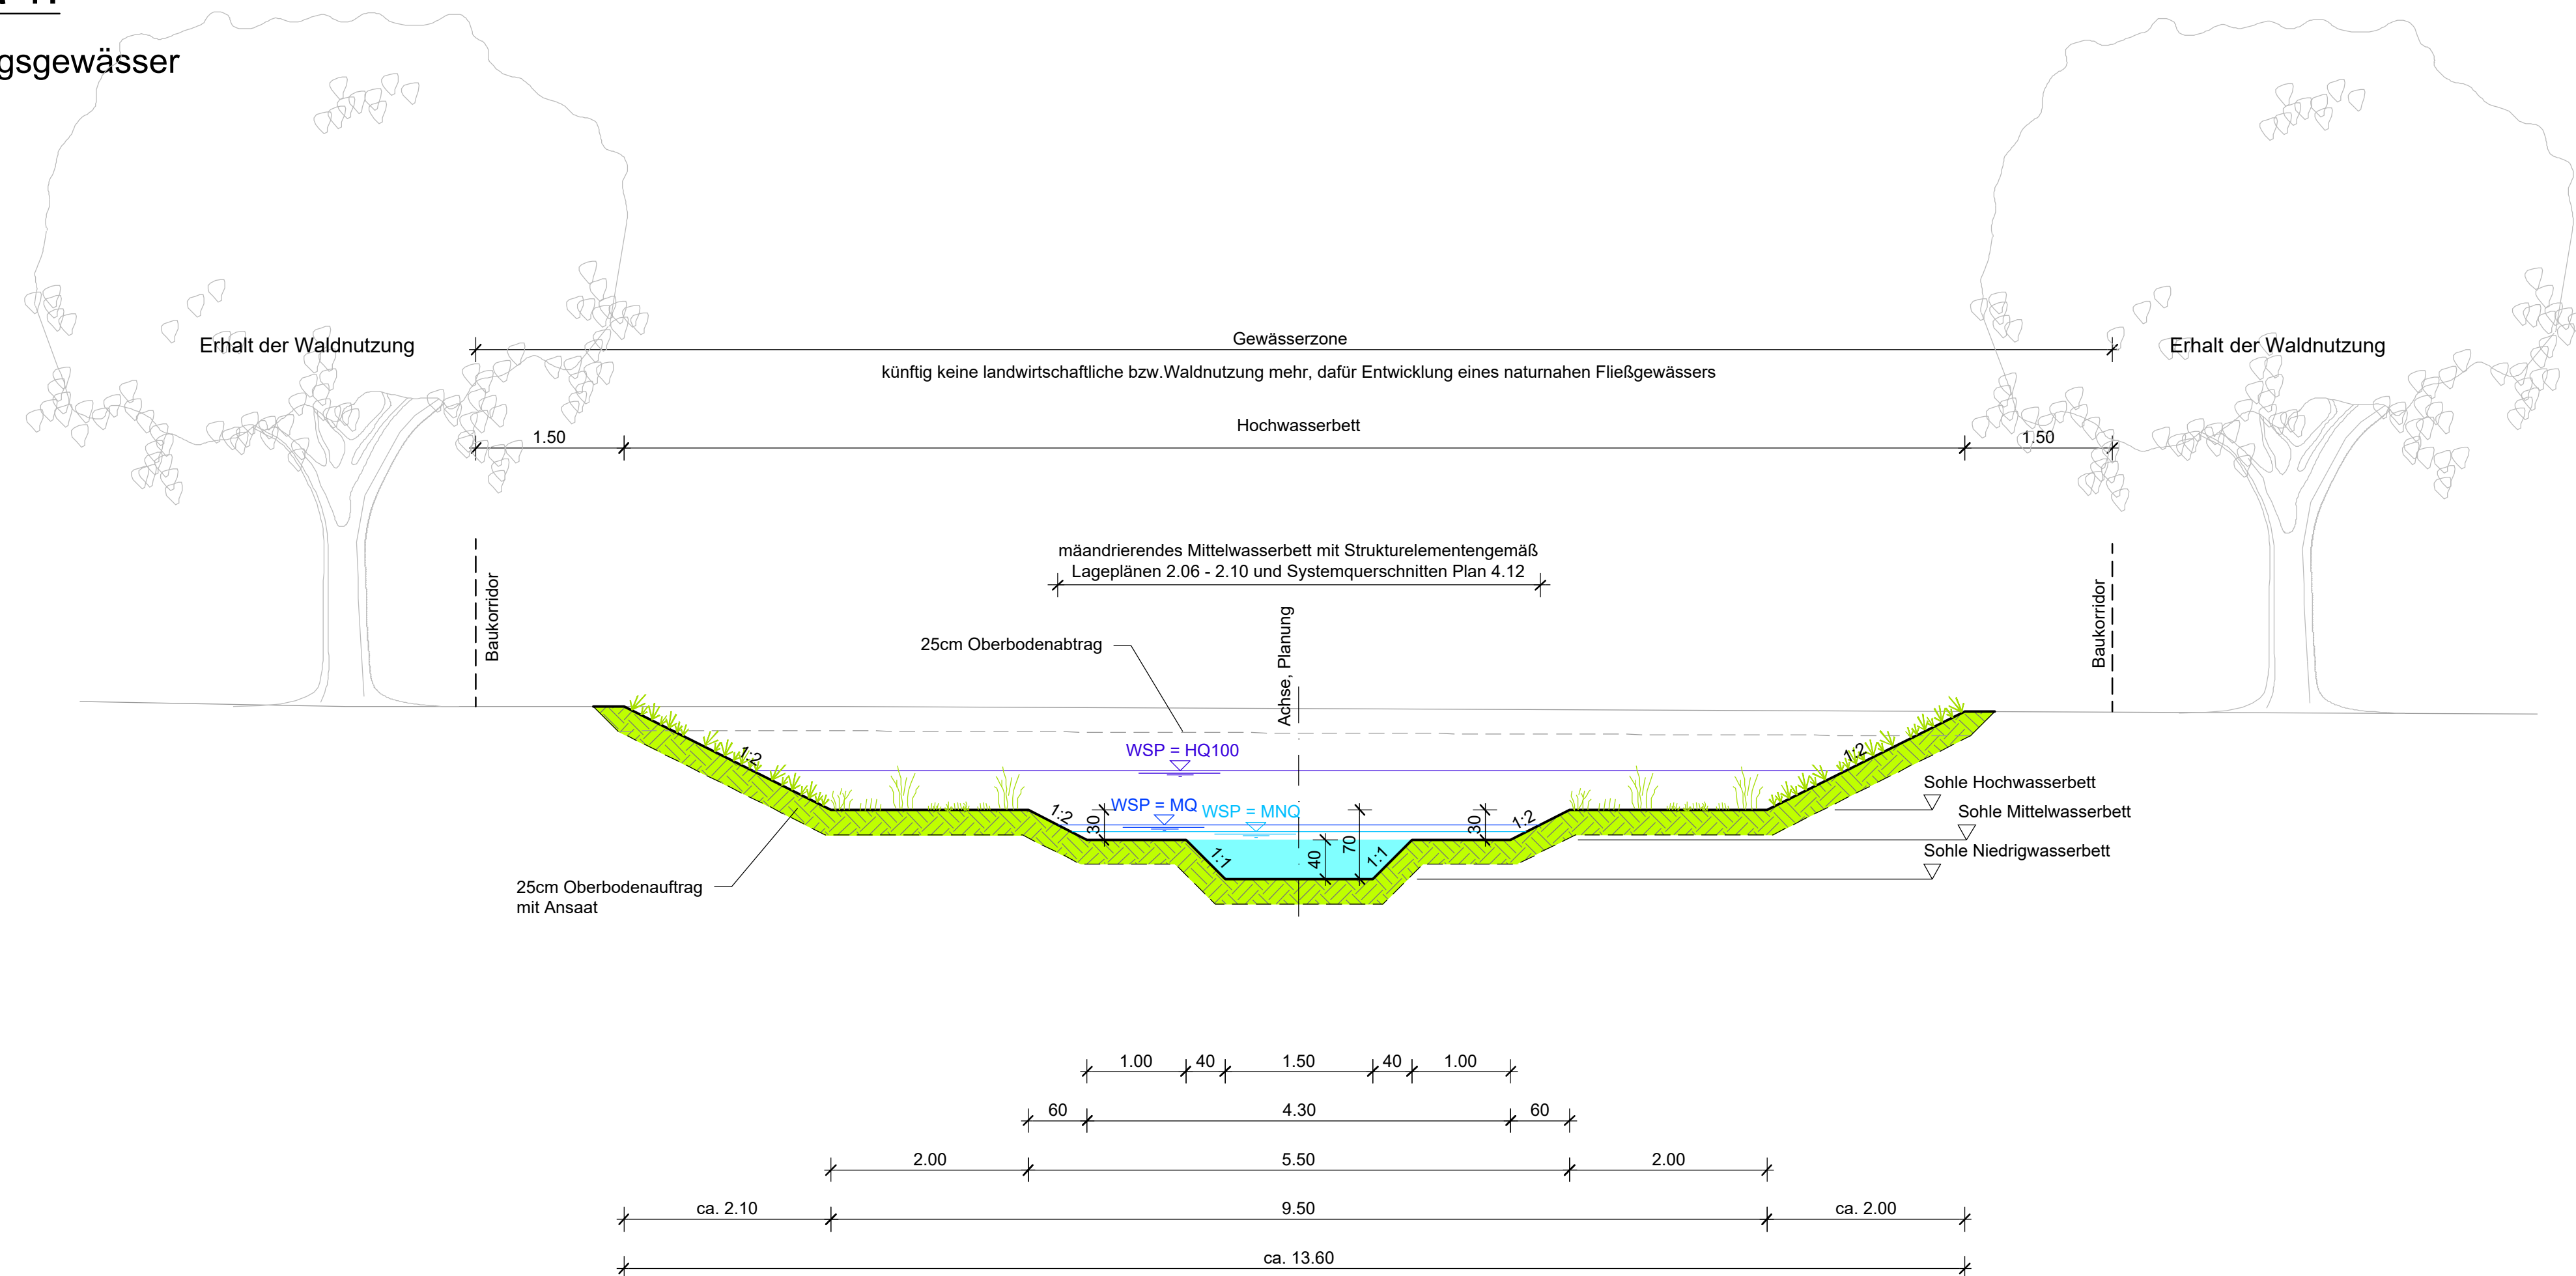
gsgewässer

Erhalt der Waldnutzung

Gewässerzone

künftig keine landwirtschaftliche bzw.Waldnutzung mehr, dafür Entwicklung eines naturnahen Fließgewässers

Erhalt der Waldnutzung

1.50

Hochwasserbett

1.50

mäandrierendes Mittelwasserbett mit Strukturelementengemäß Lageplänen 2.06 - 2.10 und Systemquerschnitten Plan 4.12

Baukorridor

Baukorridor

25cm Oberbodenabtrag

Achse, Planung

1:2

WSP = HQ100

1:2

Sohle Hochwasserbett

Sohle Mittelwasserbett

Sohle Niedrigwasserbett

1:2

30

WSP = MQ

WSP = MNQ

30

1:2

1:1

40

70

1:1

25cm Oberbodenauftrag mit Ansaat

1.00

40

1.50

40

1.00

60

4.30

60

2.00

5.50

2.00

ca. 2.10

9.50

ca. 2.00

ca. 13.60